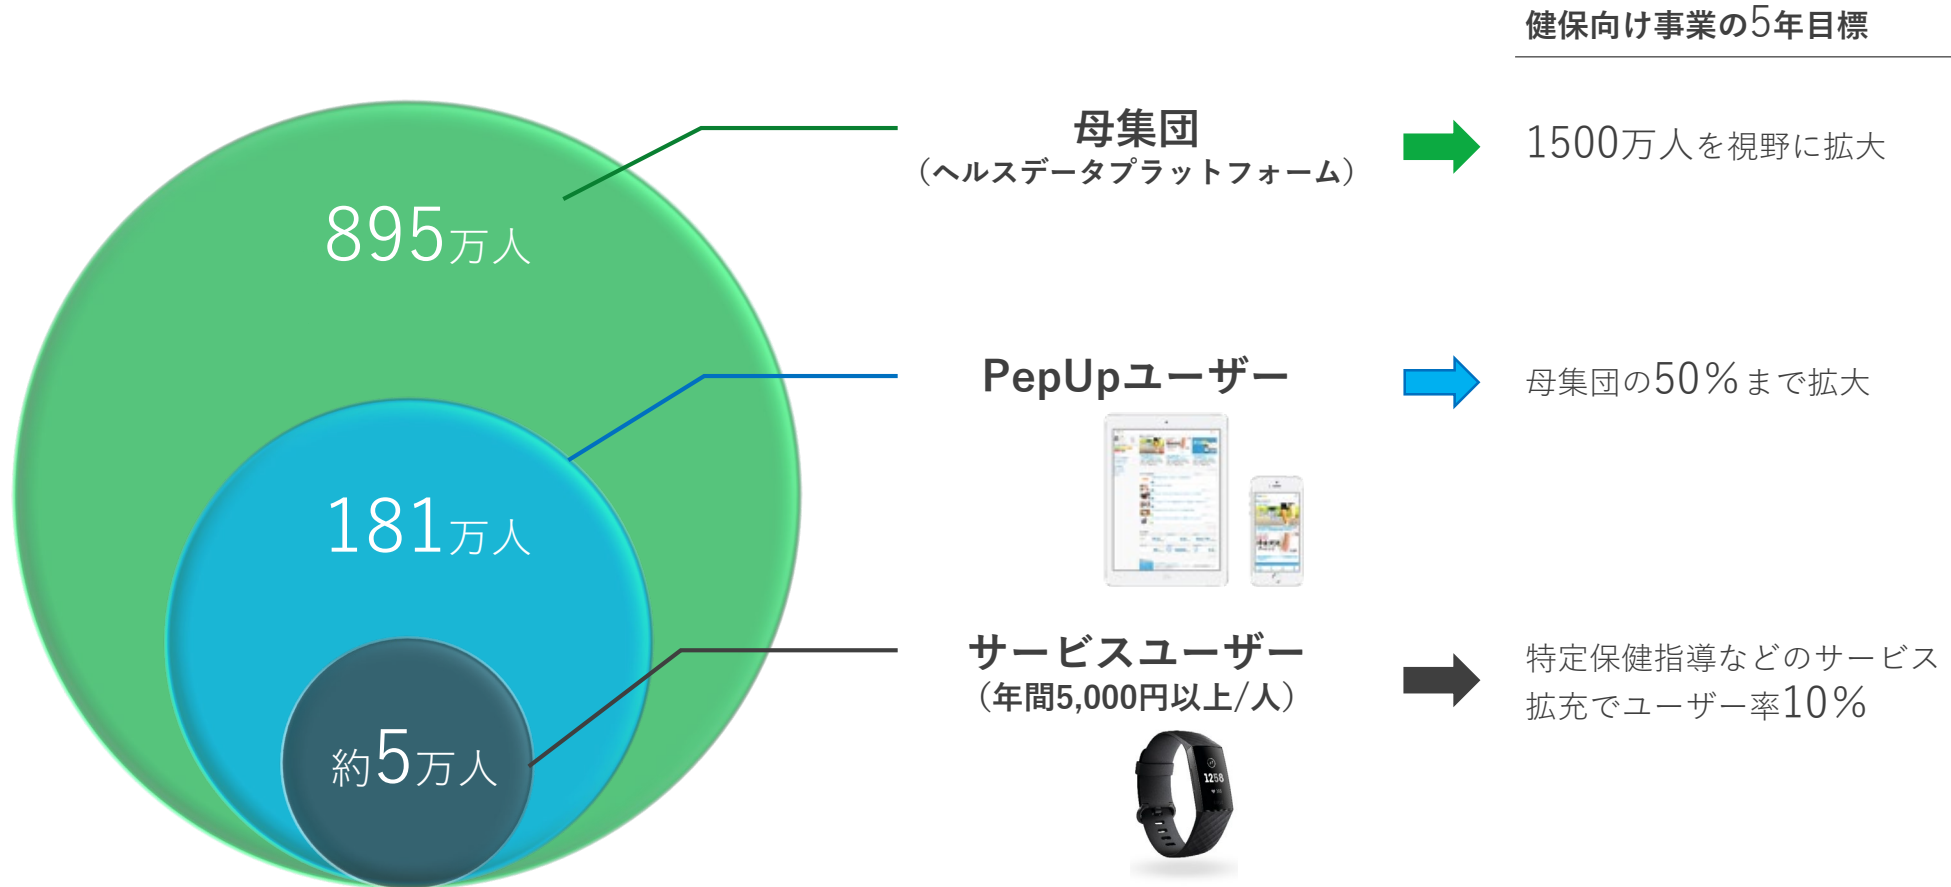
健保向け事業の5年目標

895万人

181万人

約5万人

母集団
（ヘルスデータプラットフォーム）

1500万人を視野に拡大

PepUpユーザー

母集団の50％まで拡大

サービスユーザー
（年間5,000円以上/人）

特定保健指導などのサービス拡充でユーザー率10％

1258